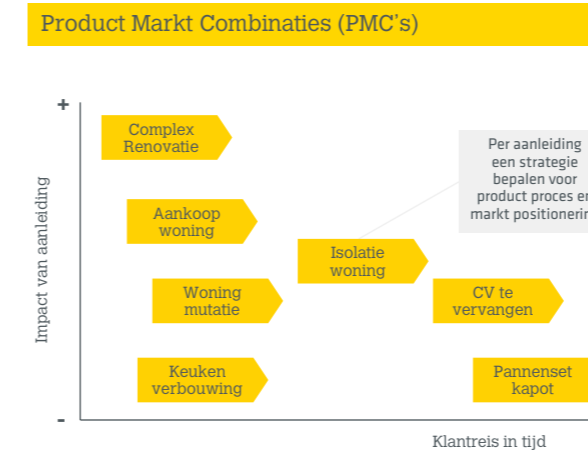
Product Markt Combinaties (PMC's)

+

-

Impact van aanleiding

Complex Renovatie

Aankoop woning

Woning mutatie

Keuken verbouwing

Isolatie woning

CV te vervangen

Pannenset kapot

Per aanleiding een strategie bepalen voor product proces en markt positionering

Klantreis in tijd